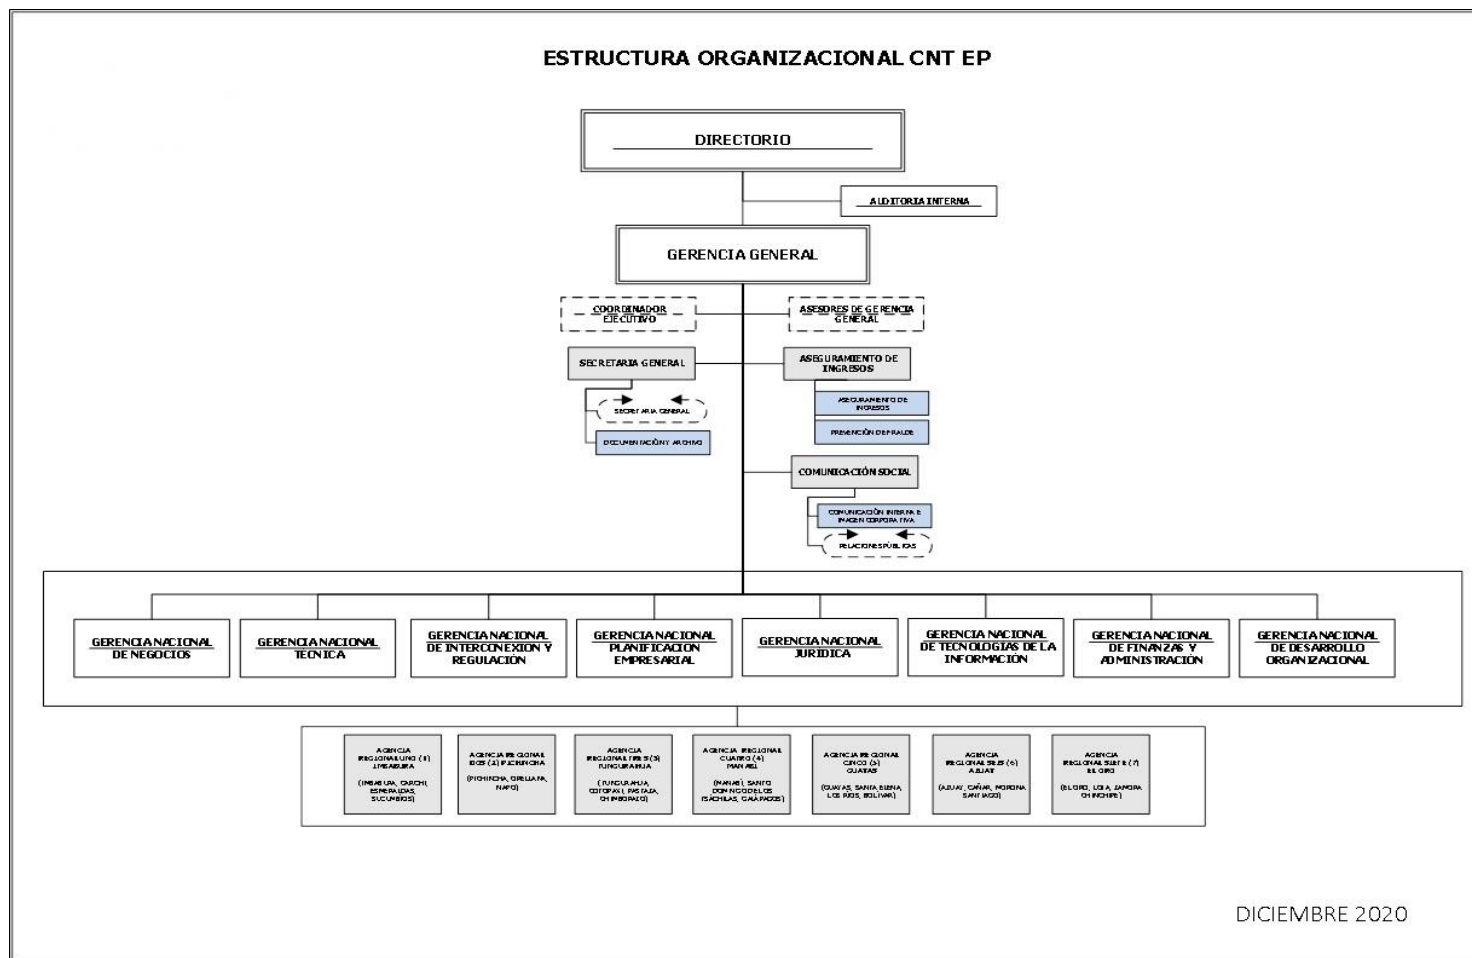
ESTRUCTURA ORGANIZACIONAL CNT EP

DIRECTORIO

AUDITORIA INTERNA

GERENCIA GENERAL

COORDINADOR EJECUTIVO

ASESORES DE GERENCIA GENERAL

SECRETARIA GENERAL

SECRETARIA GENERAL

DOCUMENTACIÓN Y ARCHIVO

ASEGURAMIENTO DE INGRESOS

ASEGURAMIENTO DE INGRESOS

PREVENCIÓN DE FRAUDE

COMUNICACIÓN SOCIAL

COMUNICACIÓN INTERNA E IMAGEN CORPORATIVA

RELACIONES PÚBLICAS

GERENCIA NACIONAL DE NEGOCIOS

GERENCIA NACIONAL TECNICA

GERENCIA NACIONAL DE INTERCONEXION Y REGULACION

GERENCIA NACIONAL PLANIFICACION EMPRESARIAL

GERENCIA NACIONAL JURIDICA

GERENCIA NACIONAL DE TECNOLOGIAS DE LA INFORMACION

GERENCIA NACIONAL DE FINANZAS Y ADMINISTRACION

GERENCIA NACIONAL DE DESARROLLO ORGANIZACIONAL

AGENCIA REGIONAL UNO (1) IMBABURA (IMBABURA, CARCHI, ESMERALDAS, SUCUMBIOS)

AGENCIA REGIONAL DOS (2) PICHINCHA (PICHINCHA, ORELLANA, NAPO)

AGENCIA REGIONAL TRES (3) TUNGURAHUA (TUNGURAHUA, COTOPAXI, PASTAZA, CHIMBORAZO)

AGENCIA REGIONAL CUATRO (4) MANABI (MANABI, SANTO DOMINGO DE LOS TSACHILAS, GALAPAGOS)

AGENCIA REGIONAL CINCO (5) GUAYAS (GUAYAS, SANTA ELENA, LOS RIOS, BOLIVAR)

AGENCIA REGIONAL SEIS (6) AZUAY (AZUAY, CAÑAR, MORONA SANTIAGO)

AGENCIA REGIONAL SIETE (7) EL ORO (EL ORO, LOJA, ZAMORA CHINCHIPE)

DICIEMBRE 2020